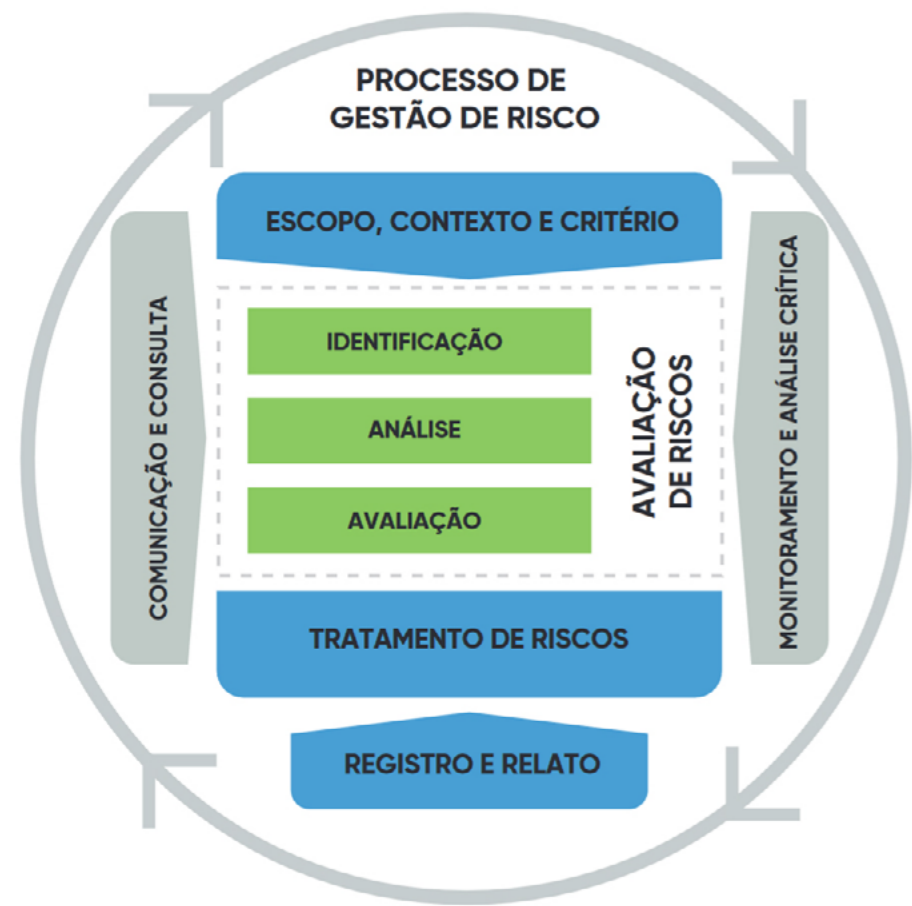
PROCESSO DE GESTÃO DE RISCO

ESCOPO, CONTEXTO E CRITÉRIO

COMUNICAÇÃO E CONSULTA

IDENTIFICAÇÃO

ANÁLISE

AVALIAÇÃO

AVALIAÇÃO DE RISCOS

MONITORAMENTO E ANÁLISE CRÍTICA

TRATAMENTO DE RISCOS

REGISTRO E RELATO